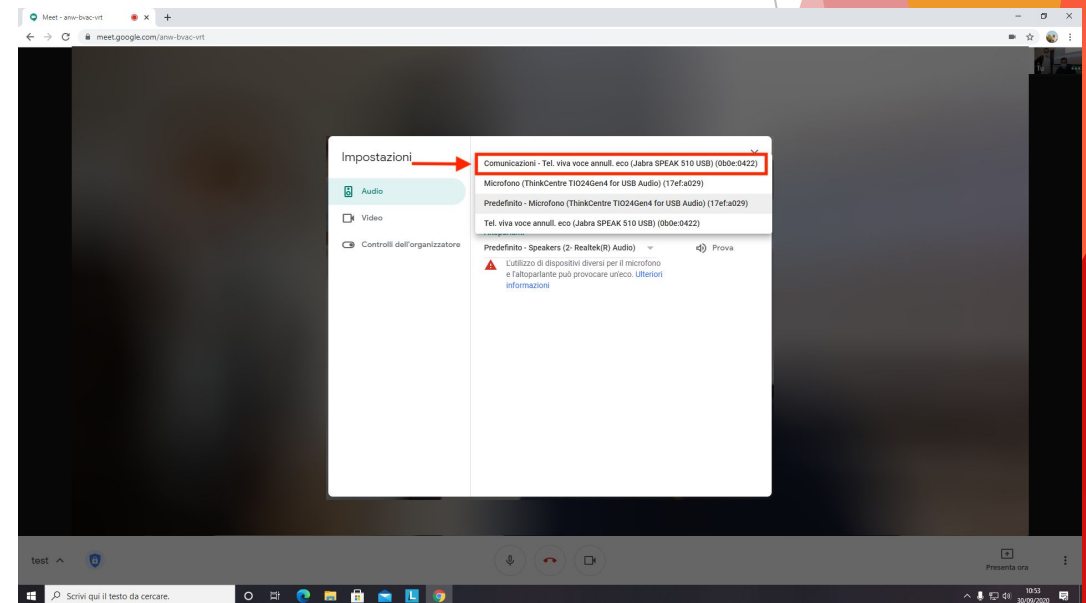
Meet - anw-bvac-vrt
meet.google.com/anw-bvac-vrt

Impostazioni
Audio
Video
Controlli dell'organizzatore

Comunicazioni - Tel. viva voce annull. eco (Jabra SPEAK 510 USB) (0b0e:0422)
Microfono (ThinkCentre TIO24Gen4 for USB Audio) (17ef:a029)
Predefinito - Microfono (ThinkCentre TIO24Gen4 for USB Audio) (17ef:a029)
Tel. viva voce annull. eco (Jabra SPEAK 510 USB) (0b0e:0422)

Predefinito - Speakers (2- Realtek(R) Audio)
Prova
L'utilizzo di dispositivi diversi per il microfono e l'altoparlante può provocare un'eco. Ulteriori informazioni

test
Presenta ora
Scrivi qui il testo da cercare.
10:53
30/09/2020